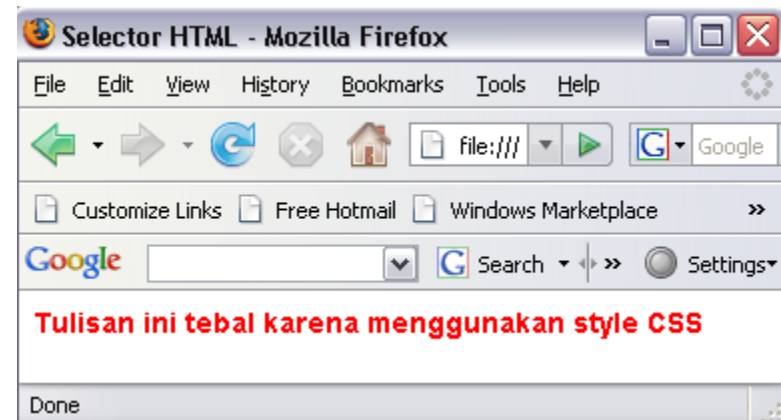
Selector HTML - Mozilla Firefox

File Edit View History Bookmarks Tools Help

file:///

Google

Customize Links Free Hotmail Windows Marketplace »

Google

Search »

Settings

Tulisan ini tebal karena menggunakan style CSS

Done